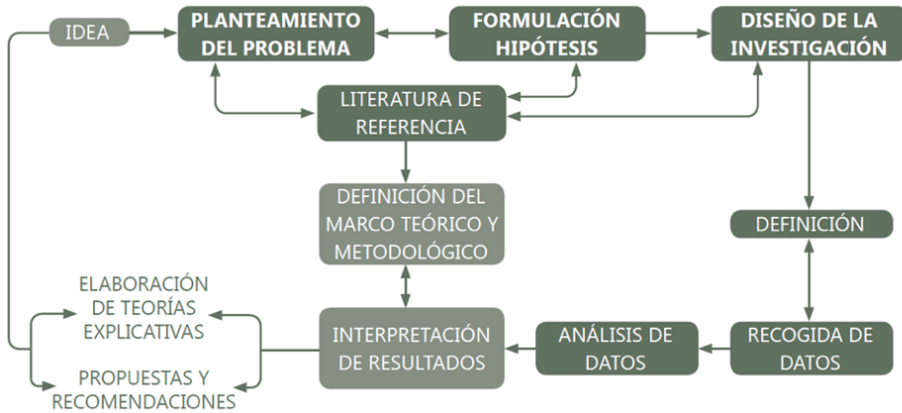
IDEA

PLANTEAMIENTO DEL PROBLEMA

FORMULACIÓN HIPÓTESIS

DISEÑO DE LA INVESTIGACIÓN

LITERATURA DE REFERENCIA

DEFINICIÓN DEL MARCO TEÓRICO Y METODOLÓGICO

DEFINICIÓN

ELABORACIÓN DE TEORÍAS EXPLICATIVAS

PROPUESTAS Y RECOMENDACIONES

INTERPRETACIÓN DE RESULTADOS

ANÁLISIS DE DATOS

RECOGIDA DE DATOS